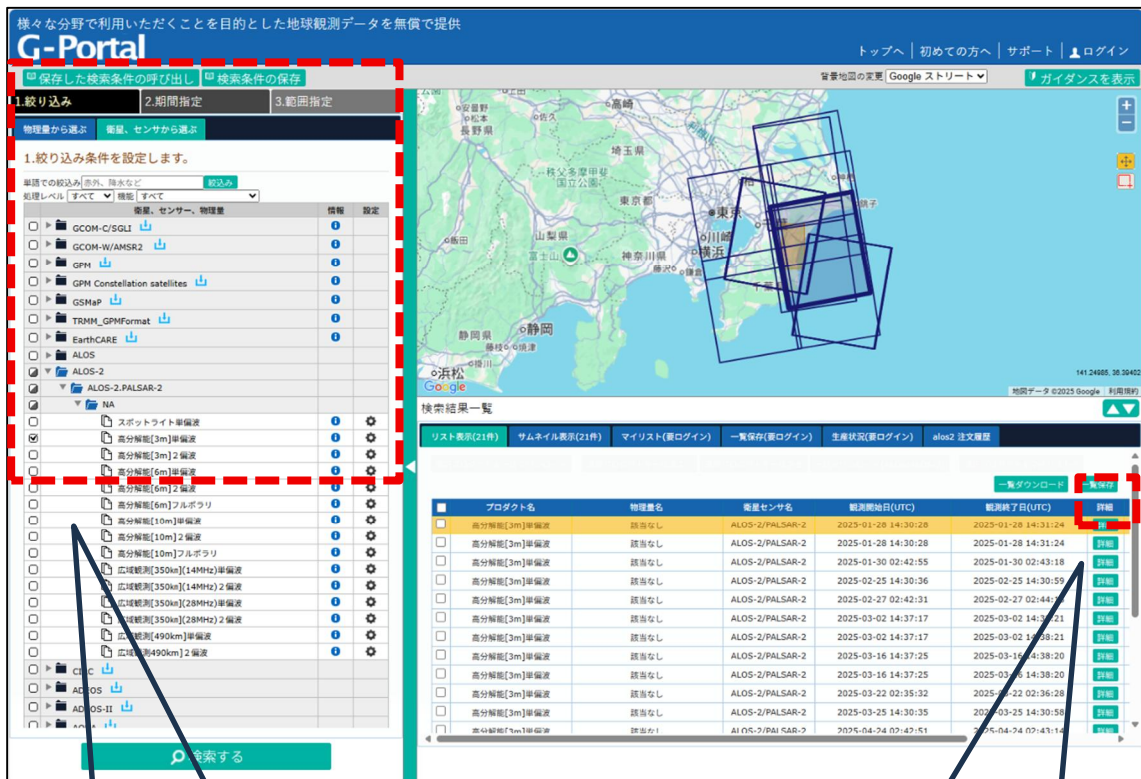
様々な分野で利用いただくことを目的とした地球観測データを無償で提供

G-Portal

トップへ | 初めての方へ | サポート | ログイン

保存した検索条件の呼び出し　検索条件の保存

背景地図の変更 Google ストリート　ガイダンスを表示

1.絞り込み　2.期間指定　3.範囲指定

物理量から選ぶ　衛星、センサから選ぶ

1.絞り込み条件を設定します。

単語での絞込み 赤外、降水など 絞込み
処理レベル すべて 機能 すべて

| | 衛星、センサー、物理量 | 情報 | 設定 |
|---|---|---|---|
| ☐ | GCOM-C/SGLI | i | |
| ☐ | GCOM-W/AMSR2 | i | |
| ☐ | GPM | i | |
| ☐ | GPM Constellation satellites | i | |
| ☐ | GSMaP | i | |
| ☐ | TRMM_GPMFormat | i | |
| ☐ | EarthCARE | i | |
| ☐ | ALOS | | |
| ◪ | ALOS-2 | | |
| ◪ | ALOS-2.PALSAR-2 | | |
| ◪ | NA | | |
| ☐ | スポットライト単偏波 | i | ⚙ |
| ☑ | 高分解能[3m]単偏波 | i | ⚙ |
| ☐ | 高分解能[3m]2偏波 | i | ⚙ |
| ☐ | 高分解能[6m]単偏波 | i | ⚙ |
| ☐ | 高分解能[6m]2偏波 | i | ⚙ |
| ☐ | 高分解能[6m]フルポラリ | i | ⚙ |
| ☐ | 高分解能[10m]単偏波 | i | ⚙ |
| ☐ | 高分解能[10m]2偏波 | i | ⚙ |
| ☐ | 高分解能[10m]フルポラリ | i | ⚙ |
| ☐ | 広域観測[350km](14MHz)単偏波 | i | ⚙ |
| ☐ | 広域観測[350km](14MHz)2偏波 | i | ⚙ |
| ☐ | 広域観測[350km](28MHz)単偏波 | i | ⚙ |
| ☐ | 広域観測[350km](28MHz)2偏波 | i | ⚙ |
| ☐ | 広域観測[490km]単偏波 | i | ⚙ |
| ☐ | 広域観測[490km]2偏波 | i | ⚙ |
| ☐ | CI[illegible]C | | |
| ☐ | AD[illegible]OS | | |
| ☐ | AD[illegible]OS-II | | |

検索する

高崎　長野県　埼玉県　秩父多摩甲斐国立公園　東京都　東京　川崎　横浜　山梨県　富士山　神奈川県　飯田　静岡県　静岡　焼津　浜松　島田　Google
141.24985, 36.39402
地図データ ©2025 Google　利用規約

検索結果一覧

リスト表示(21件)　サムネイル表示(21件)　マイリスト(要ログイン)　一覧保存(要ログイン)　生産状況(要ログイン)　alos2 注文履歴

一覧ダウンロード　一覧保存

| | プロダクト名 | 物理量名 | 衛星センサ名 | 観測開始日(UTC) | 観測終了日(UTC) | 詳細 |
|---|---|---|---|---|---|---|
| ☐ | 高分解能[3m]単偏波 | 該当なし | ALOS-2/PALSAR-2 | 2025-01-28 14:30:28 | 2025-01-28 14:31:24 | 詳細 |
| ☐ | 高分解能[3m]単偏波 | 該当なし | ALOS-2/PALSAR-2 | 2025-01-28 14:30:28 | 2025-01-28 14:31:24 | 詳細 |
| ☐ | 高分解能[3m]単偏波 | 該当なし | ALOS-2/PALSAR-2 | 2025-01-30 02:42:55 | 2025-01-30 02:43:18 | 詳細 |
| ☐ | 高分解能[3m]単偏波 | 該当なし | ALOS-2/PALSAR-2 | 2025-02-25 14:30:36 | 2025-02-25 14:30:59 | 詳細 |
| ☐ | 高分解能[3m]単偏波 | 該当なし | ALOS-2/PALSAR-2 | 2025-02-27 02:42:31 | 2025-02-27 02:44:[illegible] | 詳細 |
| ☐ | 高分解能[3m]単偏波 | 該当なし | ALOS-2/PALSAR-2 | 2025-03-02 14:37:17 | 2025-03-02 14:38:21 | 詳細 |
| ☐ | 高分解能[3m]単偏波 | 該当なし | ALOS-2/PALSAR-2 | 2025-03-02 14:37:17 | 2025-03-02 14:38:21 | 詳細 |
| ☐ | 高分解能[3m]単偏波 | 該当なし | ALOS-2/PALSAR-2 | 2025-03-16 14:37:25 | 2025-03-16 14:38:20 | 詳細 |
| ☐ | 高分解能[3m]単偏波 | 該当なし | ALOS-2/PALSAR-2 | 2025-03-16 14:37:25 | 2025-03-16 14:38:20 | 詳細 |
| ☐ | 高分解能[3m]単偏波 | 該当なし | ALOS-2/PALSAR-2 | 2025-03-22 02:35:32 | 2025-03-22 02:36:28 | 詳細 |
| ☐ | 高分解能[3m]単偏波 | 該当なし | ALOS-2/PALSAR-2 | 2025-03-25 14:30:35 | 2025-03-25 14:30:58 | 詳細 |
| ☐ | 高分解能[3m]単偏波 | 該当なし | ALOS-2/PALSAR-2 | 2025-04-24 02:42:51 | 2025-04-24 02:43:14 | 詳細 |